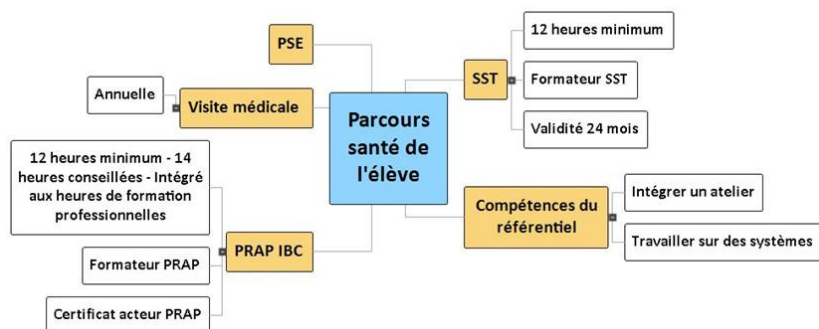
Parcours santé de l'élève

PSE

Visite médicale

Annuelle

PRAP IBC

12 heures minimum - 14 heures conseillées - Intégré aux heures de formation professionnelles

Formateur PRAP

Certificat acteur PRAP

SST

12 heures minimum

Formateur SST

Validité 24 mois

Compétences du référentiel

Intégrer un atelier

Travailler sur des systèmes